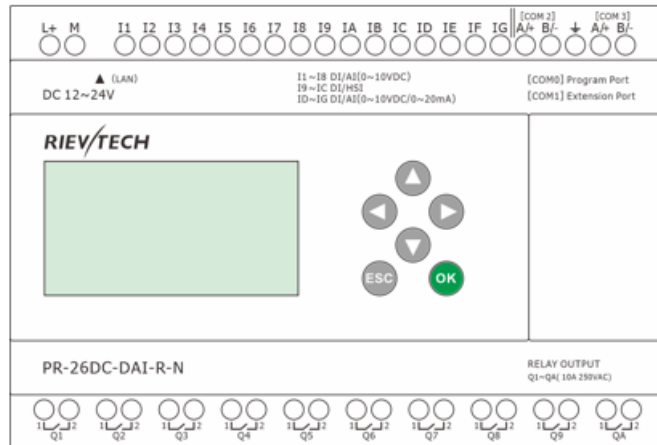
L+ M I1 I2 I3 I4 I5 I6 I7 I8 I9 IA IB IC ID IE IF IG [COM 2] A/+ B/- ⏚ [COM 3] A/+ B/-

▲ (LAN)
DC 12~24V

I1~I8 DI/AI(0~10VDC)
I9~IC DI/HSI
ID~IG DI/AI(0~10VDC/0~20mA)

[COM0] Program Port
[COM1] Extension Port

RIEVTECH

ESC OK

PR-26DC-DAI-R-N

RELAY OUTPUT
Q1~QA( 10A 250VAC)

1 2 Q1 1 2 Q2 1 2 Q3 1 2 Q4 1 2 Q5 1 2 Q6 1 2 Q7 1 2 Q8 1 2 Q9 1 2 QA